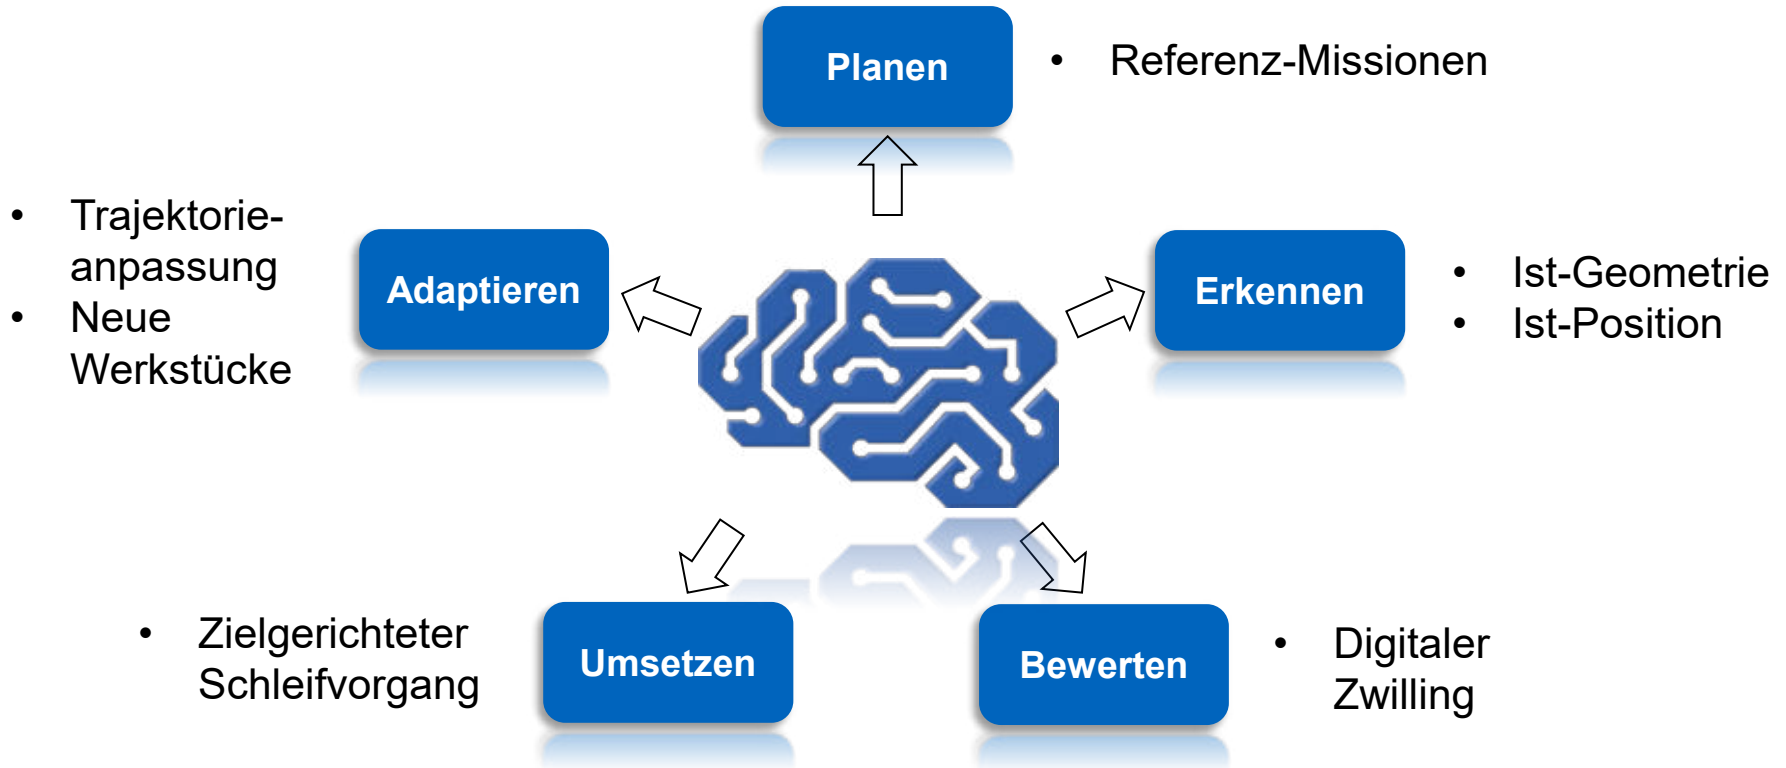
Planen

• Referenz-Missionen

• Trajektorie-anpassung
• Neue Werkstücke

Adaptieren

Erkennen

• Ist-Geometrie
• Ist-Position

• Zielgerichteter Schleifvorgang

Umsetzen

Bewerten

• Digitaler Zwilling